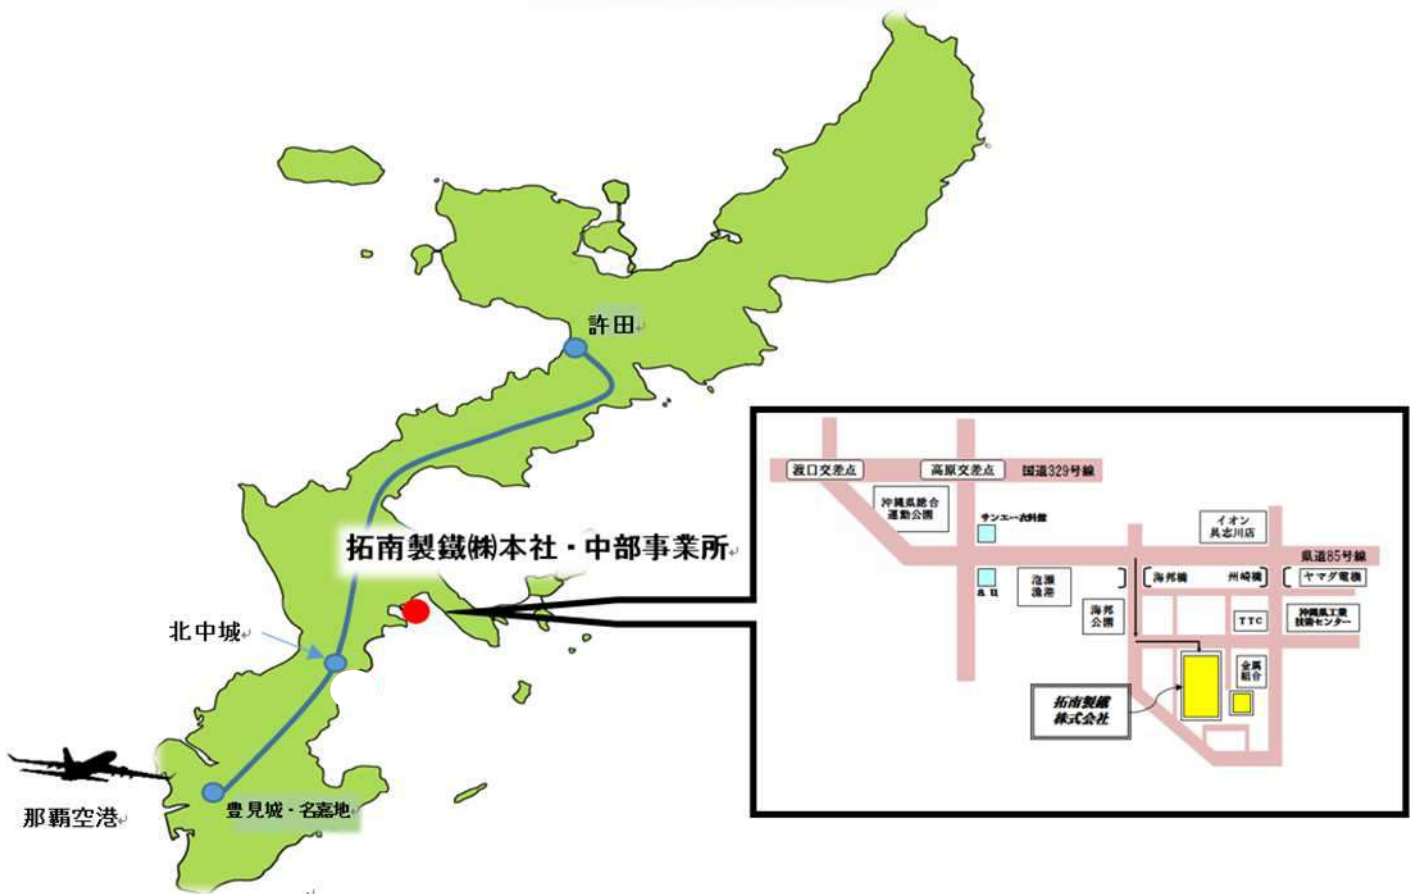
許田

拓南製鐵㈱本社・中部事業所

北中城

那覇空港

豊見城・名嘉地

渡口交差点

高原交差点

国道329号線

沖縄県総合運動公園

サンエー具志川食品館

イオン具志川店

県道85号線

海邦橋

州崎橋

ヤマダ電機

泡瀬漁港

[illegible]

海邦公園

TTC

沖縄県工業技術センター

金属組合

拓南製鐵株式会社